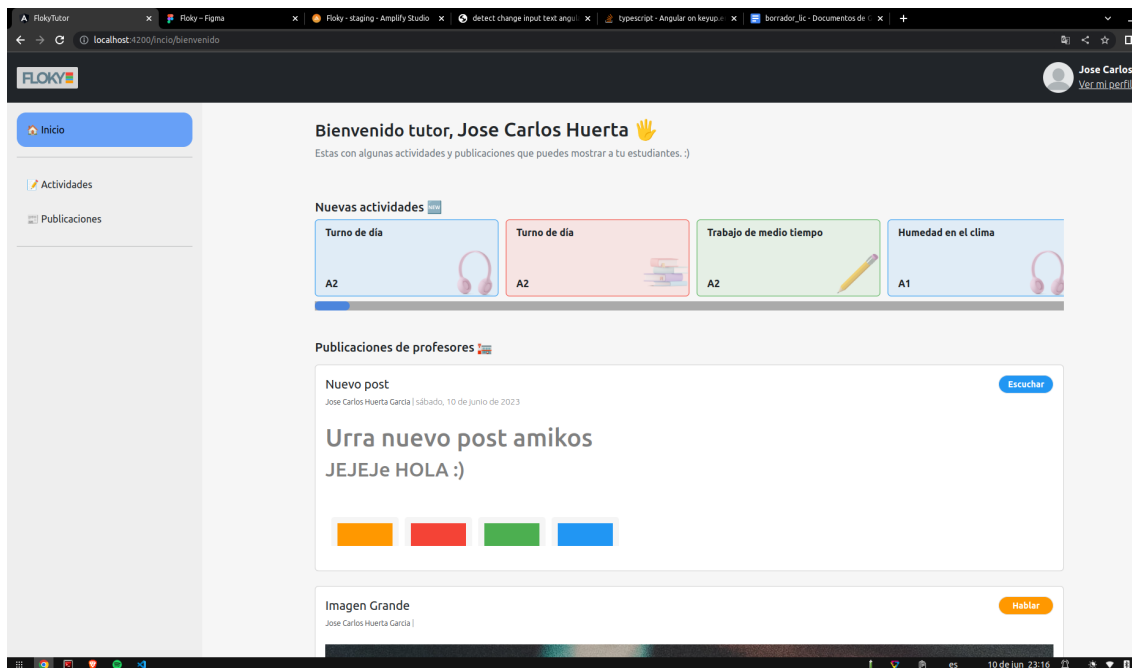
FlokyTutor | Floky – Figma | Floky - staging - Amplify Studio | detect change input text angul | typescript - Angular on keyup.e | borrador_lic - Documentos de

localhost:4200/incio/bienvenido

FLOKY

Jose Carlos
Ver mi perfil

🏠 Inicio

📝 Actividades

📰 Publicaciones

Bienvenido tutor, Jose Carlos Huerta 🖐

Estas con algunas actividades y publicaciones que puedes mostrar a tu estudiantes. :)

Nuevas actividades 🆕

| Turno de día | Turno de día | Trabajo de medio tiempo | Humedad en el clima |
|---|---|---|---|
| A2 | A2 | A2 | A1 |

Publicaciones de profesores

Nuevo post
Jose Carlos Huerta Garcia | sábado, 10 de junio de 2023
Escuchar

Urra nuevo post amikos

JEJEJe HOLA :)

Imagen Grande
Jose Carlos Huerta Garcia |
Hablar

es 10 de jun 23:16